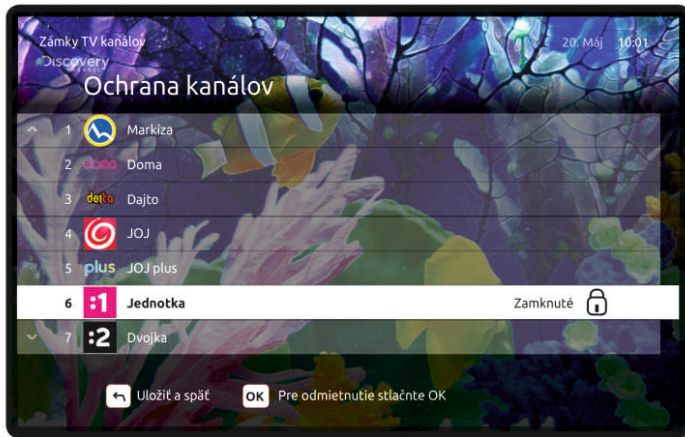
Zámky TV kanálov

Discovery

20. Máj 10:01

Ochrana kanálov

1 Markíza

2 doma Doma

3 dajto Dajto

4 JOJ

5 plus JOJ plus

6 :1 Jednotka Zamknuté

7 :2 Dvojka

Uložiť a späť

OK Pre odmietnutie stlačnte OK